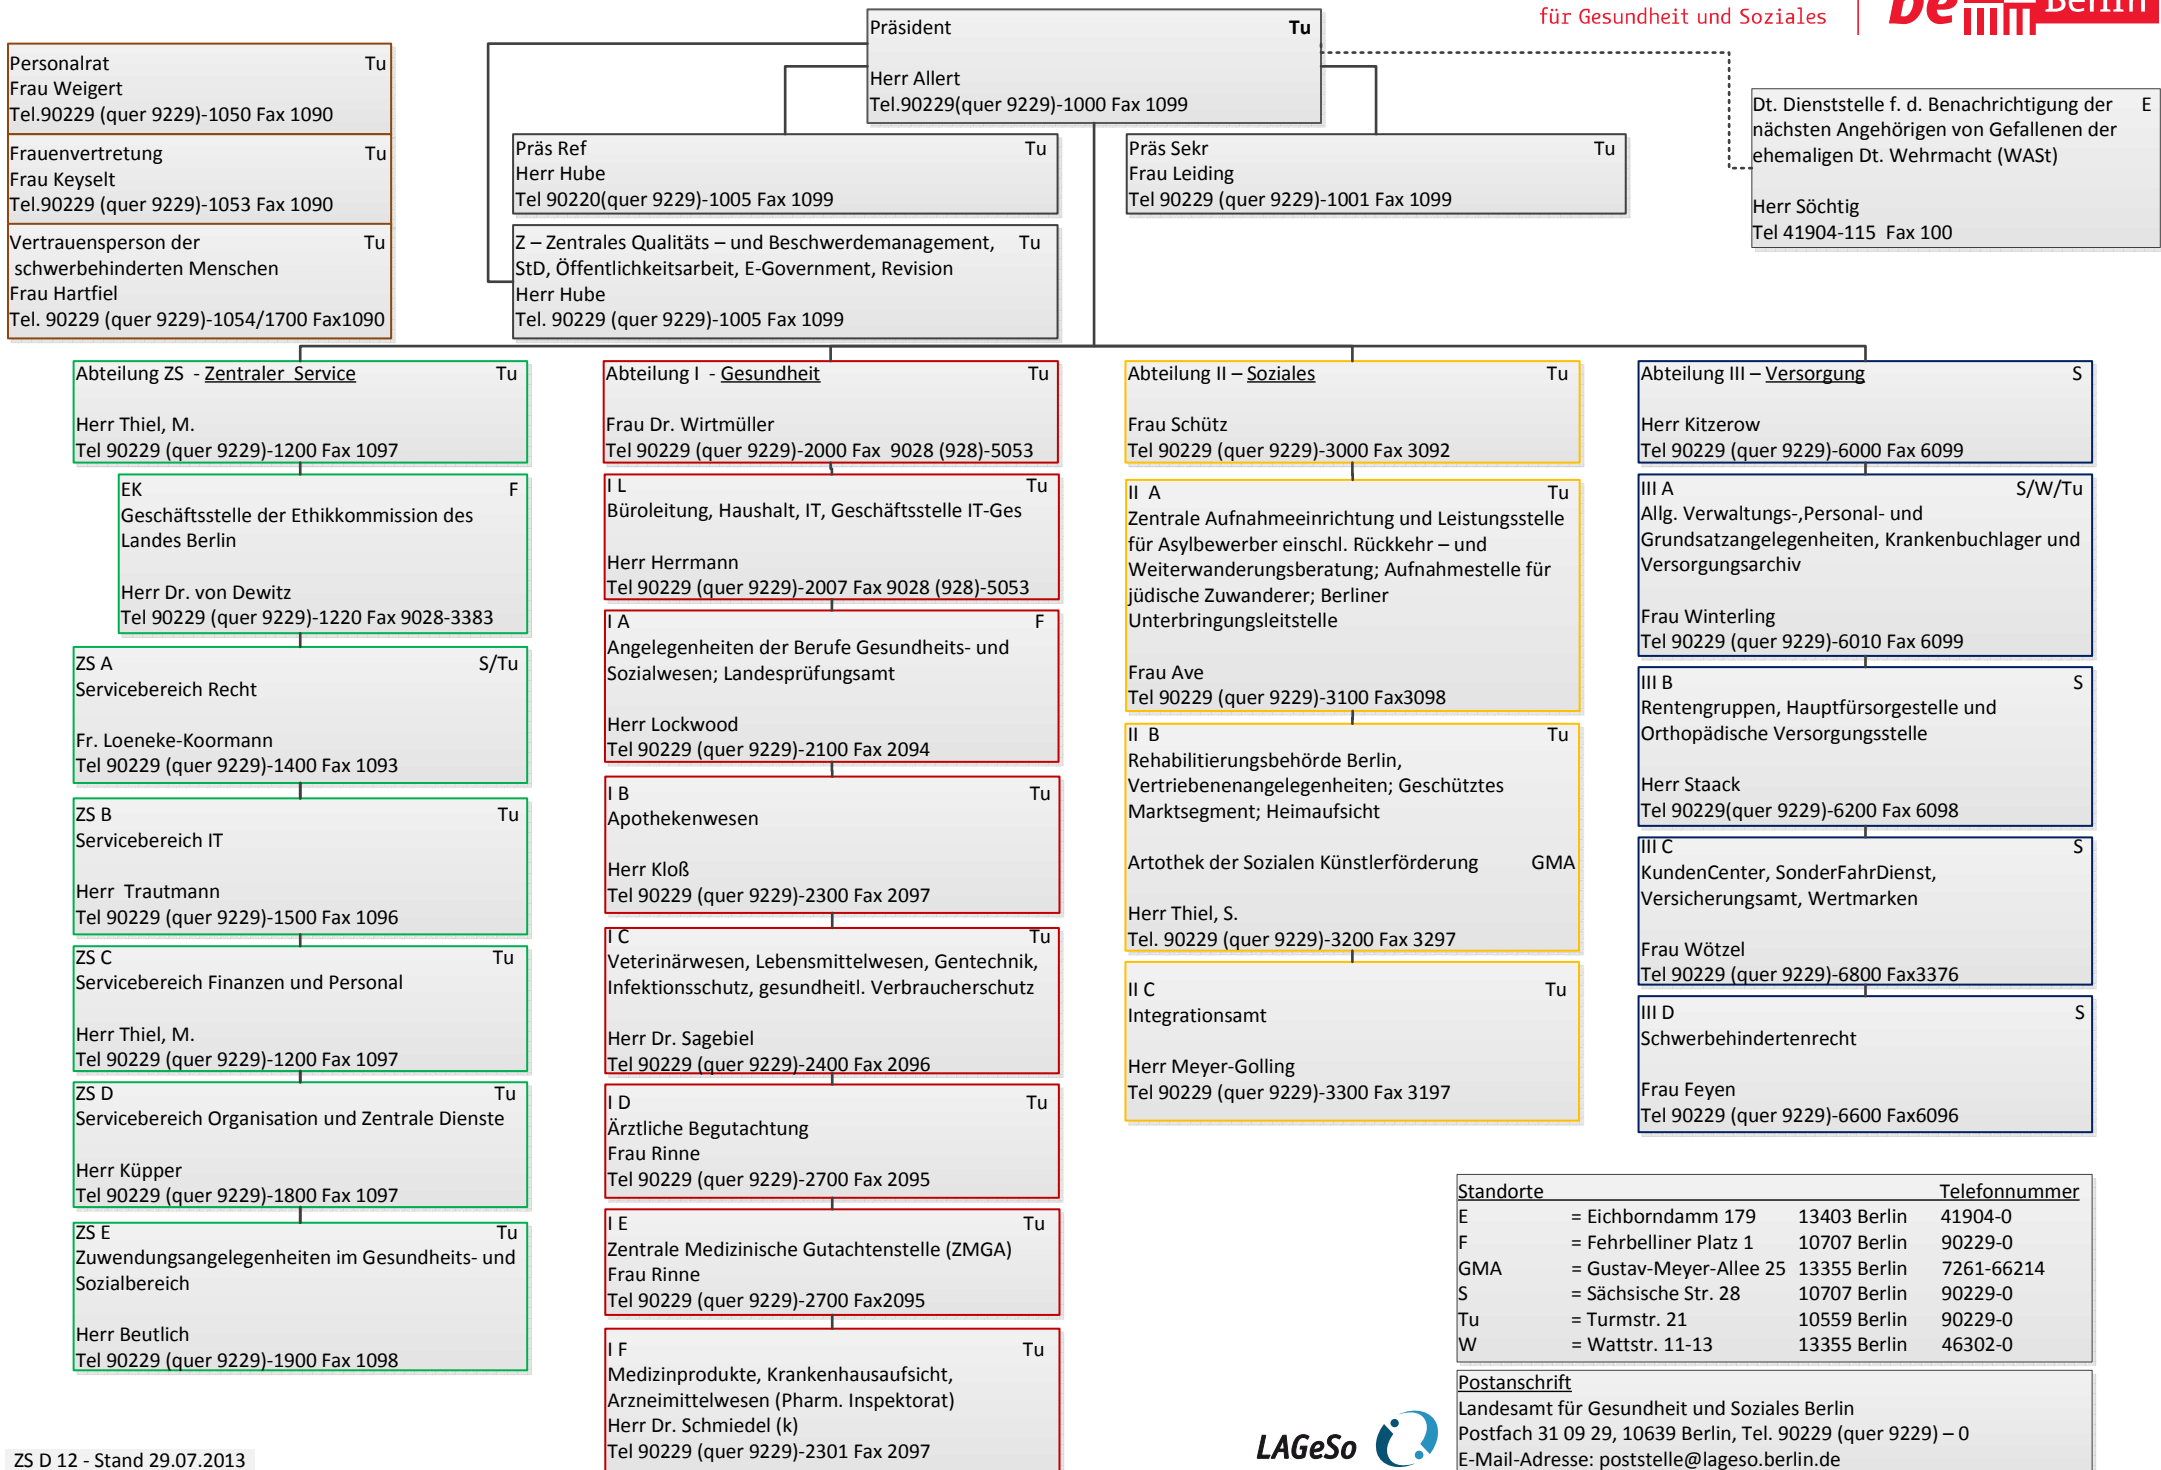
für Gesundheit und Soziales

be Berlin

Präsident Tu

Herr Allert
Tel.90229(quer 9229)-1000 Fax 1099

Personalrat Tu
Frau Weigert
Tel.90229 (quer 9229)-1050 Fax 1090

Frauenvertretung Tu
Frau Keyselt
Tel.90229 (quer 9229)-1053 Fax 1090

Vertrauensperson der schwerbehinderten Menschen Tu
Frau Hartfiel
Tel. 90229 (quer 9229)-1054/1700 Fax1090

Präs Ref Tu
Herr Hube
Tel 90220(quer 9229)-1005 Fax 1099

Z – Zentrales Qualitäts – und Beschwerdemanagement, StD, Öffentlichkeitsarbeit, E-Government, Revision Tu
Herr Hube
Tel. 90229 (quer 9229)-1005 Fax 1099

Präs Sekr Tu
Frau Leiding
Tel 90229 (quer 9229)-1001 Fax 1099

Dt. Dienststelle f. d. Benachrichtigung der nächsten Angehörigen von Gefallenen der ehemaligen Dt. Wehrmacht (WASt) E

Herr Söchtig
Tel 41904-115 Fax 100

Abteilung ZS - Zentraler Service Tu

Herr Thiel, M.
Tel 90229 (quer 9229)-1200 Fax 1097

EK F
Geschäftsstelle der Ethikkommission des Landes Berlin

Herr Dr. von Dewitz
Tel 90229 (quer 9229)-1220 Fax 9028-3383

ZS A S/Tu
Servicebereich Recht

Fr. Loeneke-Koormann
Tel 90229 (quer 9229)-1400 Fax 1093

ZS B Tu
Servicebereich IT

Herr Trautmann
Tel 90229 (quer 9229)-1500 Fax 1096

ZS C Tu
Servicebereich Finanzen und Personal

Herr Thiel, M.
Tel 90229 (quer 9229)-1200 Fax 1097

ZS D Tu
Servicebereich Organisation und Zentrale Dienste

Herr Küpper
Tel 90229 (quer 9229)-1800 Fax 1097

ZS E Tu
Zuwendungsangelegenheiten im Gesundheits- und Sozialbereich

Herr Beutlich
Tel 90229 (quer 9229)-1900 Fax 1098

Abteilung I - Gesundheit Tu

Frau Dr. Wirtmüller
Tel 90229 (quer 9229)-2000 Fax 9028 (928)-5053

I L Tu
Büroleitung, Haushalt, IT, Geschäftsstelle IT-Ges

Herr Herrmann
Tel 90229 (quer 9229)-2007 Fax 9028 (928)-5053

I A F
Angelegenheiten der Berufe Gesundheits- und Sozialwesen; Landesprüfungsamt

Herr Lockwood
Tel 90229 (quer 9229)-2100 Fax 2094

I B Tu
Apothekenwesen

Herr Kloß
Tel 90229 (quer 9229)-2300 Fax 2097

I C Tu
Veterinärwesen, Lebensmittelwesen, Gentechnik, Infektionsschutz, gesundheitl. Verbraucherschutz

Herr Dr. Sagebiel
Tel 90229 (quer 9229)-2400 Fax 2096

I D Tu
Ärztliche Begutachtung
Frau Rinne
Tel 90229 (quer 9229)-2700 Fax 2095

I E Tu
Zentrale Medizinische Gutachtenstelle (ZMGA)
Frau Rinne
Tel 90229 (quer 9229)-2700 Fax2095

I F Tu
Medizinprodukte, Krankenhausaufsicht, Arzneimittelwesen (Pharm. Inspektorat)
Herr Dr. Schmiedel (k)
Tel 90229 (quer 9229)-2301 Fax 2097

Abteilung II – Soziales Tu

Frau Schütz
Tel 90229 (quer 9229)-3000 Fax 3092

II A Tu
Zentrale Aufnahmeeinrichtung und Leistungsstelle für Asylbewerber einschl. Rückkehr – und Weiterwanderungsberatung; Aufnahmestelle für jüdische Zuwanderer; Berliner Unterbringungsleitstelle

Frau Ave
Tel 90229 (quer 9229)-3100 Fax3098

II B Tu
Rehabilitierungsbehörde Berlin, Vertriebenenangelegenheiten; Geschütztes Marktsegment; Heimaufsicht

Artothek der Sozialen Künstlerförderung GMA

Herr Thiel, S.
Tel. 90229 (quer 9229)-3200 Fax 3297

II C Tu
Integrationsamt

Herr Meyer-Golling
Tel 90229 (quer 9229)-3300 Fax 3197

Abteilung III – Versorgung S

Herr Kitzerow
Tel 90229 (quer 9229)-6000 Fax 6099

III A S/W/Tu
Allg. Verwaltungs-,Personal- und Grundsatzangelegenheiten, Krankenbuchlager und Versorgungsarchiv

Frau Winterling
Tel 90229 (quer 9229)-6010 Fax 6099

III B S
Rentengruppen, Hauptfürsorgestelle und Orthopädische Versorgungsstelle

Herr Staack
Tel 90229(quer 9229)-6200 Fax 6098

III C S
KundenCenter, SonderFahrDienst, Versicherungsamt, Wertmarken

Frau Wötzel
Tel 90229 (quer 9229)-6800 Fax3376

III D S
Schwerbehindertenrecht

Frau Feyen
Tel 90229 (quer 9229)-6600 Fax6096

| Standorte | | | Telefonnummer |
|---|---|---|---|
| E | = Eichborndamm 179 | 13403 Berlin | 41904-0 |
| F | = Fehrbelliner Platz 1 | 10707 Berlin | 90229-0 |
| GMA | = Gustav-Meyer-Allee 25 | 13355 Berlin | 7261-66214 |
| S | = Sächsische Str. 28 | 10707 Berlin | 90229-0 |
| Tu | = Turmstr. 21 | 10559 Berlin | 90229-0 |
| W | = Wattstr. 11-13 | 13355 Berlin | 46302-0 |

Postanschrift
Landesamt für Gesundheit und Soziales Berlin
Postfach 31 09 29, 10639 Berlin, Tel. 90229 (quer 9229) – 0
E-Mail-Adresse: poststelle@lageso.berlin.de

LAGeSo

ZS D 12 - Stand 29.07.2013